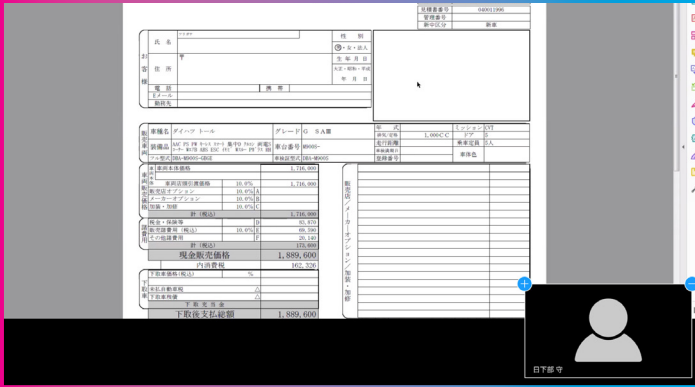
見積書番号 | 0400011996
管理番号
新中区分 | 新車

フリガナ
お客様
氏名
性別
男・女・法人
住所
〒
生年月日
大正・昭和・平成 年 月 日
電話
携帯
Eメール
勤務先

車両名 ダイハツ トール
グレード G SA III
年式
排気量 1,000CC
ミッション CVT
ドア 5
装備品 A/C P/S PW キーレス スマートキー 集中ドアロック 両側電動スライドドア ナビ ABS ESC イモビ W/SB PW フロント
車台番号 M900S-
走行距離
乗車定員 5人
車検証番号
車体色
フル型式 DBA-M900S-GBGE
車検証型式 DBA-M900S
登録番号

車両本体価格 1,716,000
車両価格
車両
車両店頭引渡価格 10.0% A 1,716,000
販売店オプション 10.0% B
メーカーオプション 10.0% C
架装・加修 10.0% D
計(税込) 1,716,000
諸費用
税金・保険等 E 83,870
販売諸費用(税込) 10.0% F 69,590
その他諸費用 G 20,140
計(税込) 173,600
現金販売価格 1,889,600
内消費税 162,326
下取車価格(税込) %
未払自動車税 △
下取車残債 △
下取充当金
下取後支払総額 1,889,600

販売店オプション・メーカーオプション・架装・加修

日下部 守